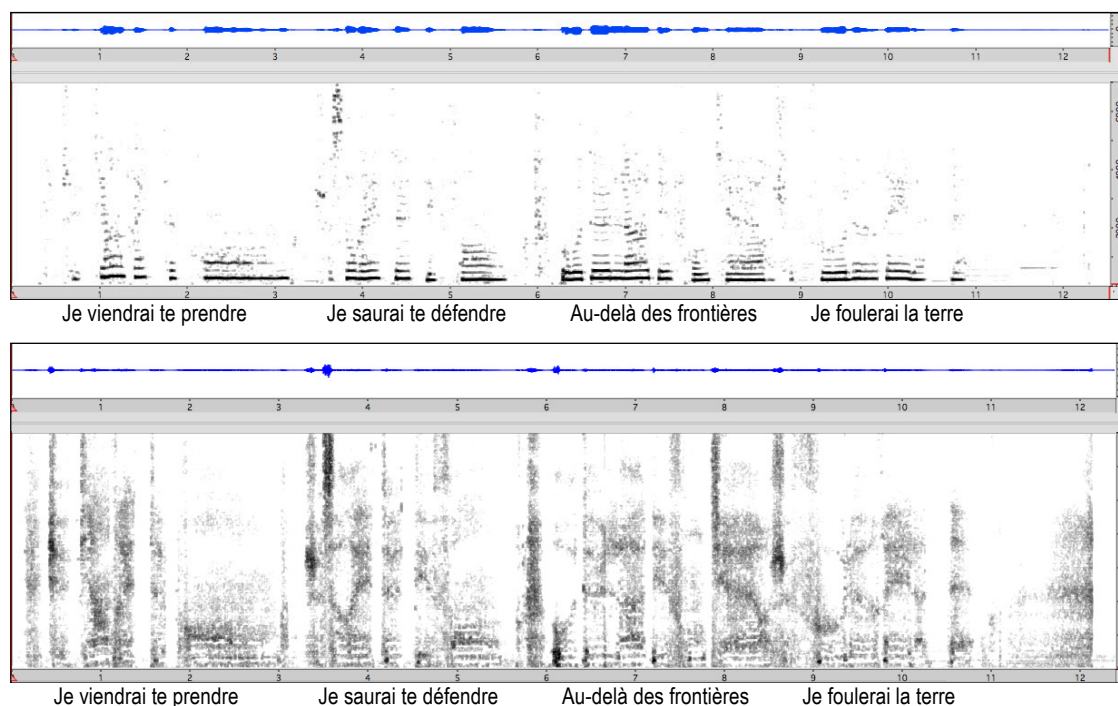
1 2 3 4 5 6 7 8 9 10 11 12

1 2 3 4 5 6 7 8 9 10 11 12

Je viendrai te prendre Je saurai te défendre Au-delà des frontières Je foulerai la terre

1 2 3 4 5 6 7 8 9 10 11 12

1 2 3 4 5 6 7 8 9 10 11 12

Je viendrai te prendre Je saurai te défendre Au-delà des frontières Je foulerai la terre